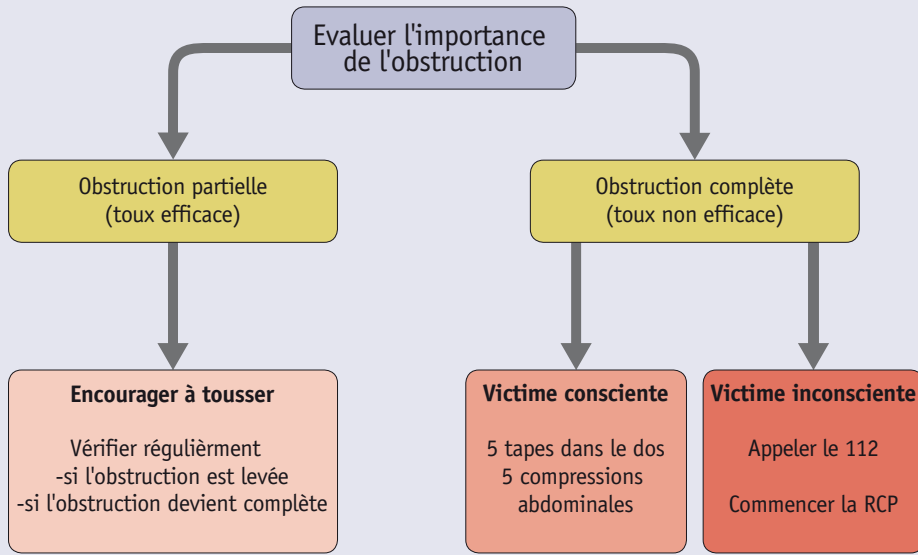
Evaluer l'importance de l'obstruction

Obstruction partielle
(toux efficace)

Obstruction complète
(toux non efficace)

Encourager à tousser

Vérifier régulièrment
-si l'obstruction est levée
-si l'obstruction devient complète

Victime consciente

5 tapes dans le dos
5 compressions abdominales

Victime inconsciente

Appeler le 112

Commencer la RCP